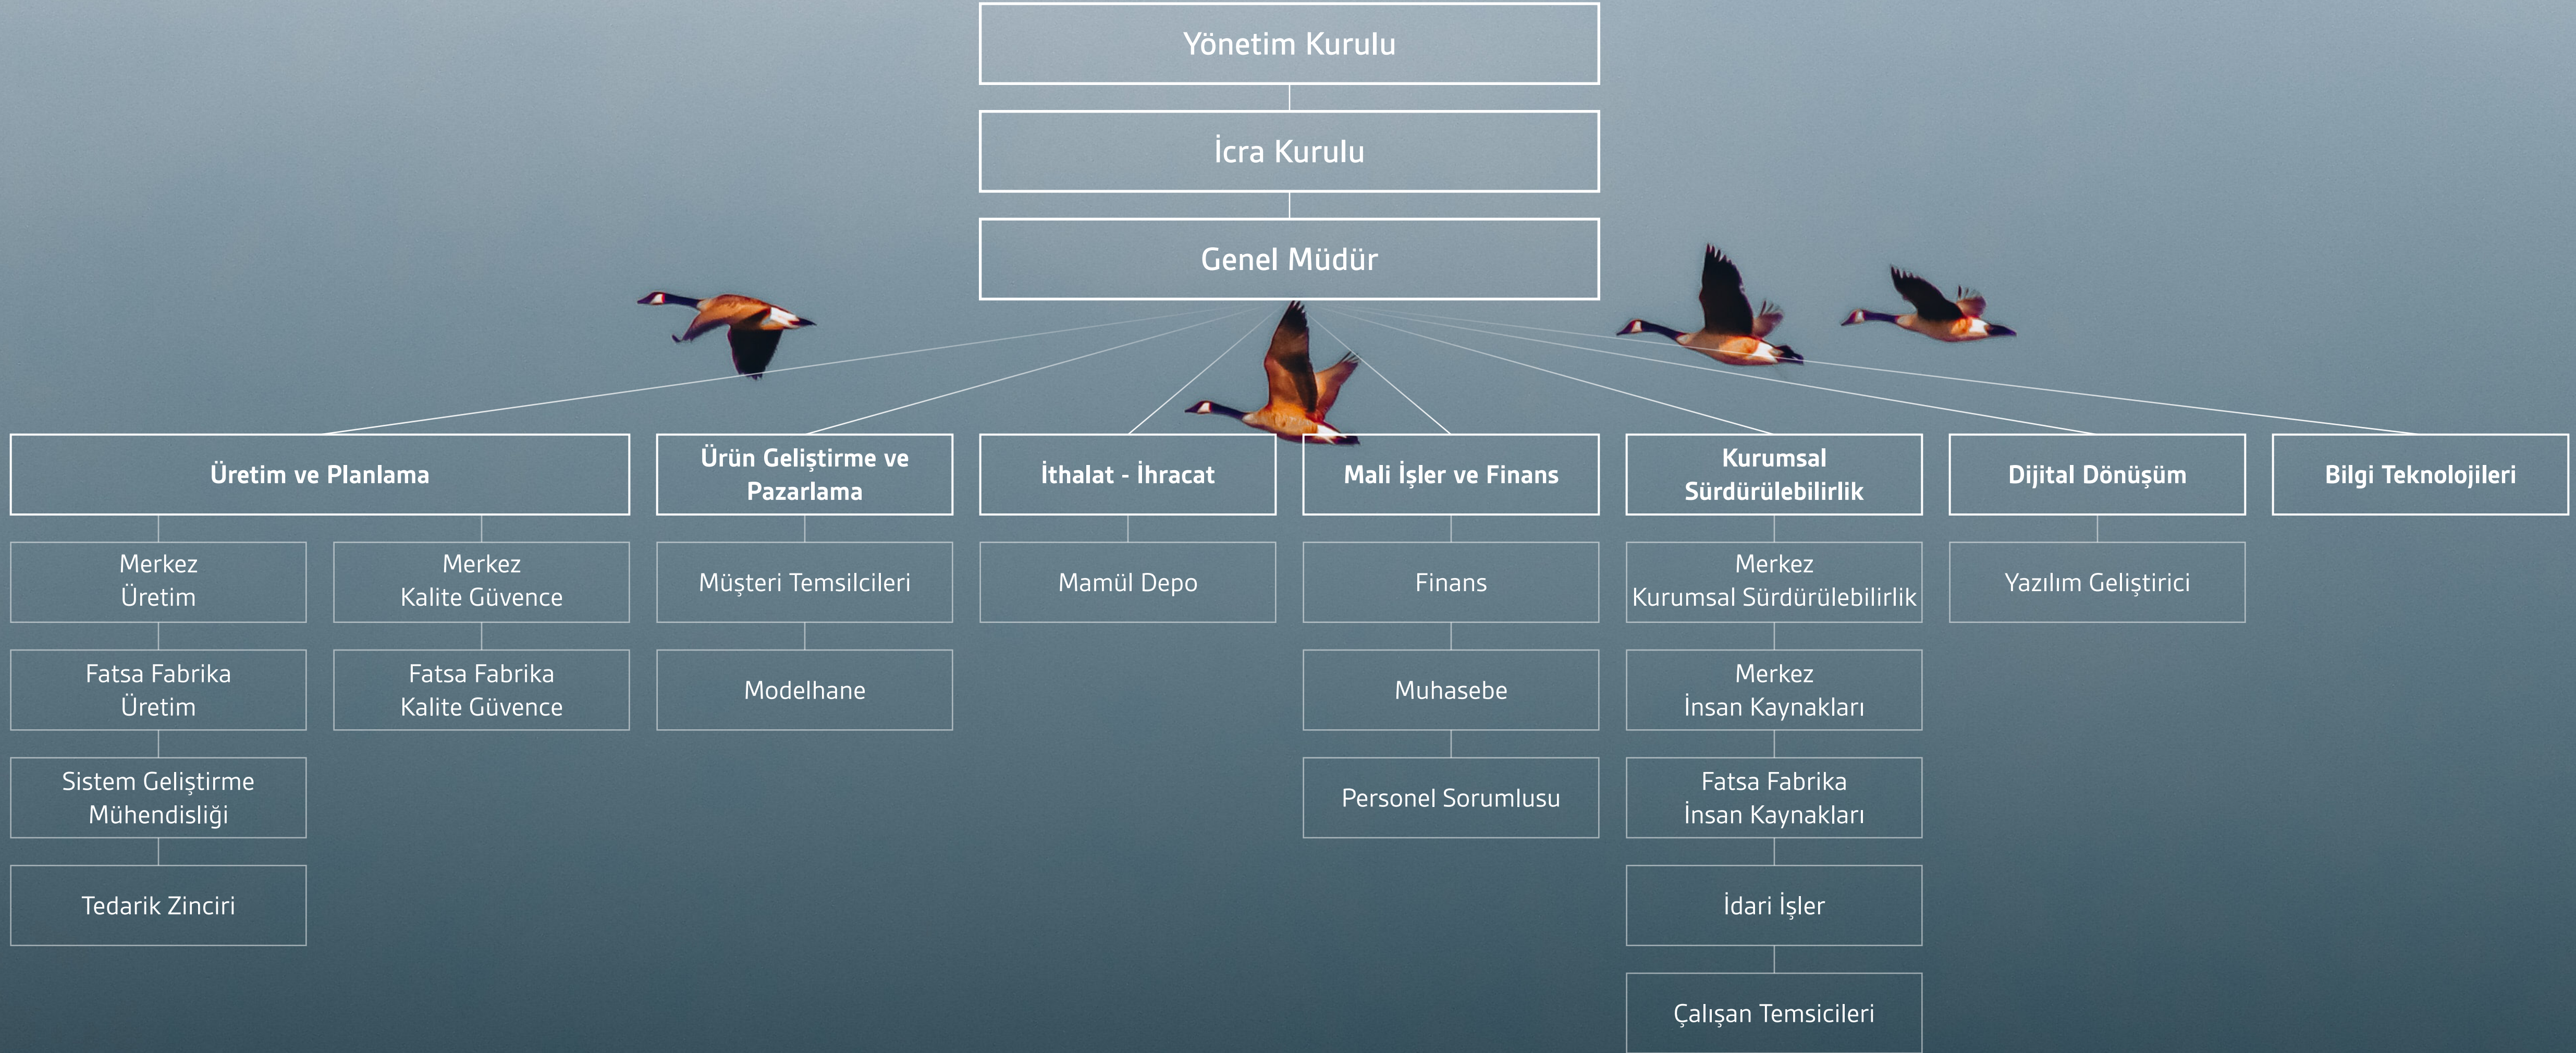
Yönetim Kurulu

İcra Kurulu

Genel Müdür

Üretim ve Planlama

Merkez Üretim

Fatsa Fabrika Üretim

Sistem Geliştirme Mühendisliği

Tedarik Zinciri

Merkez Kalite Güvence

Fatsa Fabrika Kalite Güvence

Ürün Geliştirme ve Pazarlama

Müşteri Temsilcileri

Modelhane

İthalat - İhracat

Mamül Depo

Mali İşler ve Finans

Finans

Muhasebe

Personel Sorumlusu

Kurumsal Sürdürülebilirlik

Merkez Kurumsal Sürdürülebilirlik

Merkez İnsan Kaynakları

Fatsa Fabrika İnsan Kaynakları

İdari İşler

Çalışan Temsicileri

Dijital Dönüşüm

Yazılım Geliştirici

Bilgi Teknolojileri